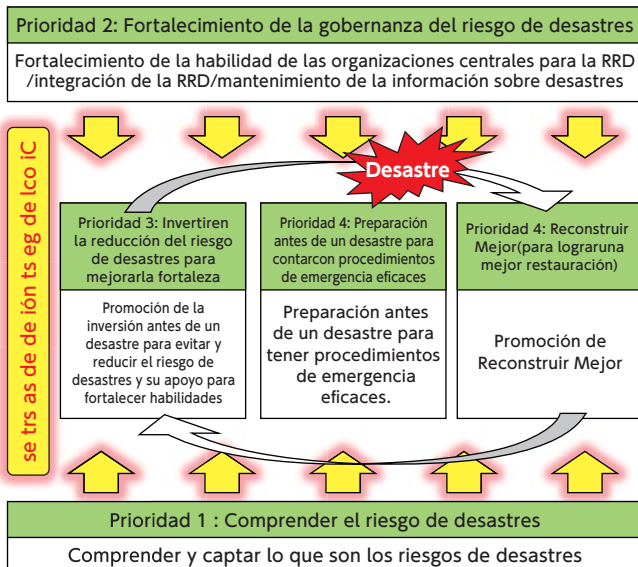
Prioridad 2: Fortalecimiento de la gobernanza del riesgo de desastres

Fortalecimiento de la habilidad de las organizaciones centrales para la RRD /integración de la RRD/mantenimiento de la información sobre desastres

se trs as de de ión ts eg de lco iC

Desastre

Prioridad 3: Invertiren la reducción del riesgo de desastres para mejorarla fortaleza

Promoción de la inversión antes de un desastre para evitar y reducir el riesgo de desastres y su apoyo para fortalecer habilidades

Prioridad 4: Preparación antes de un desastre para contarcon procedimientos de emergencia eficaces

Preparación antes de un desastre para tener procedimientos de emergencia eficaces.

Prioridad 4: Reconstruir Mejor(para lograruna mejor restauración)

Promoción de Reconstruir Mejor

Prioridad 1 : Comprender el riesgo de desastres

Comprender y captar lo que son los riesgos de desastres